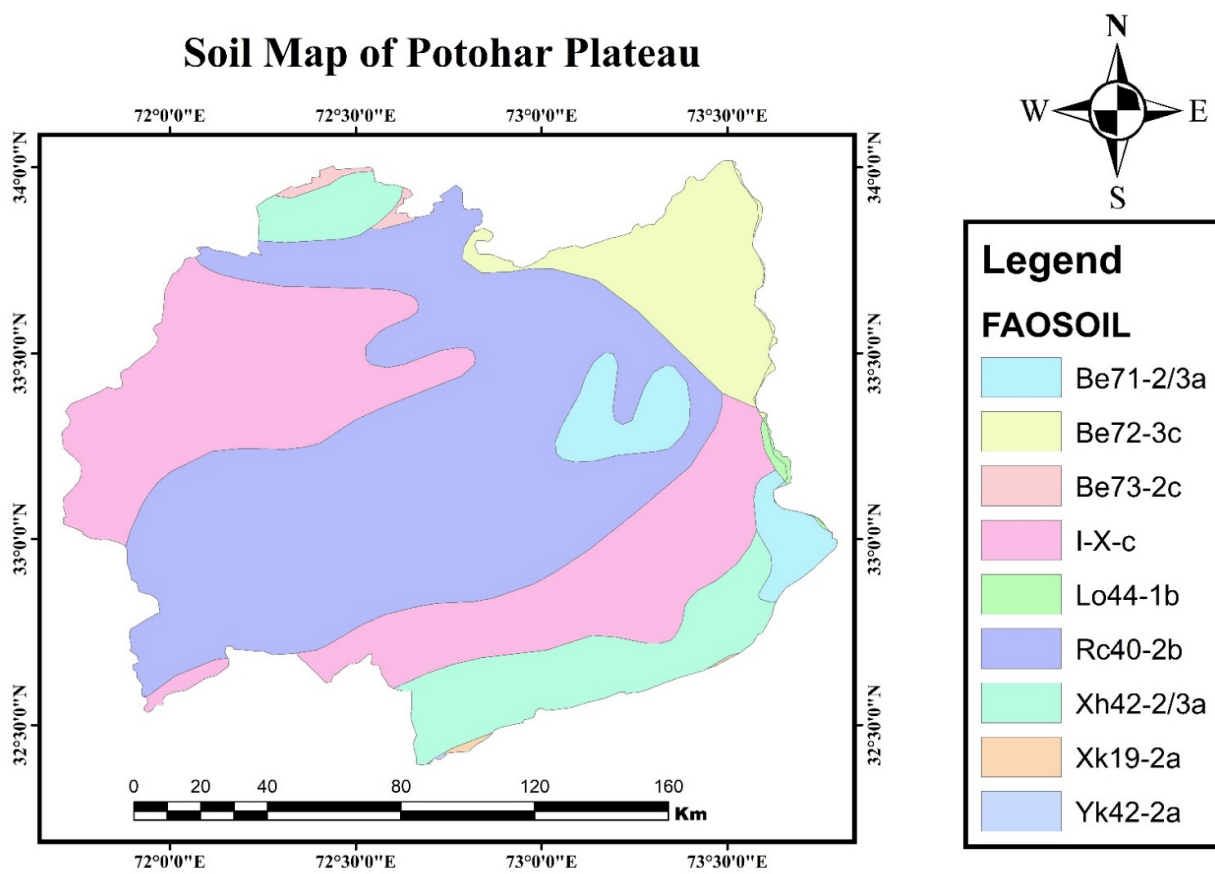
Soil Map of Potohar Plateau

72°0'0"E 72°30'0"E 73°0'0"E 73°30'0"E

34°0'0"N
33°30'0"N
33°0'0"N
32°30'0"N

34°0'0"N
33°30'0"N
33°0'0"N
32°30'0"N

0 20 40 80 120 160
Km

72°0'0"E 72°30'0"E 73°0'0"E 73°30'0"E

N
W E
S

Legend

FAOSOIL

Be71-2/3a
Be72-3c
Be73-2c
I-X-c
Lo44-1b
Rc40-2b
Xh42-2/3a
Xk19-2a
Yk42-2a